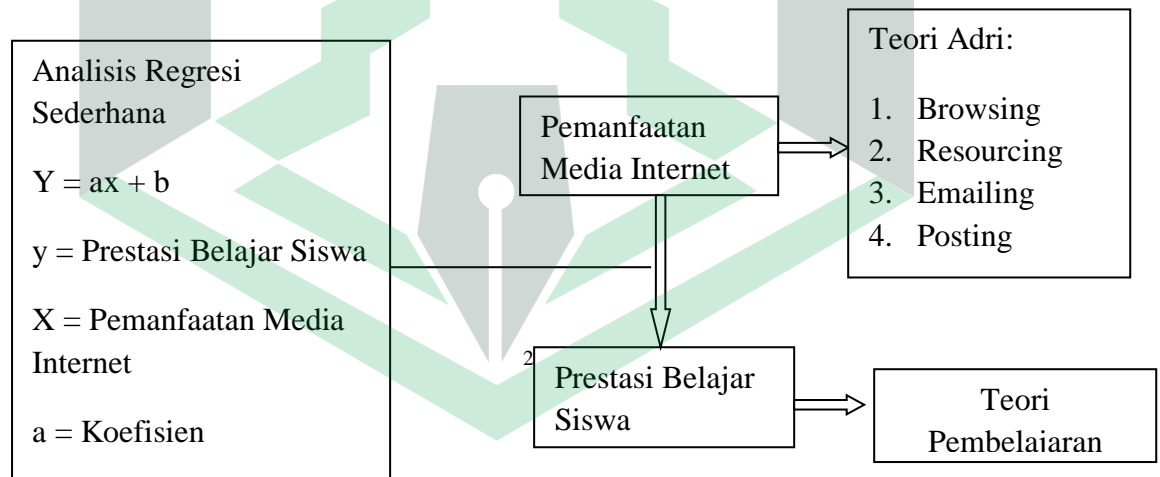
Analisis Regresi Sederhana

$Y = ax + b$

y = Prestasi Belajar Siswa

X = Pemanfaatan Media Internet

a = Koefisien

Pemanfaatan Media Internet

Teori Adri:

1. Browsing
2. Resourcing
3. Emailing
4. Posting

2

Prestasi Belajar Siswa

Teori Pembelajaran